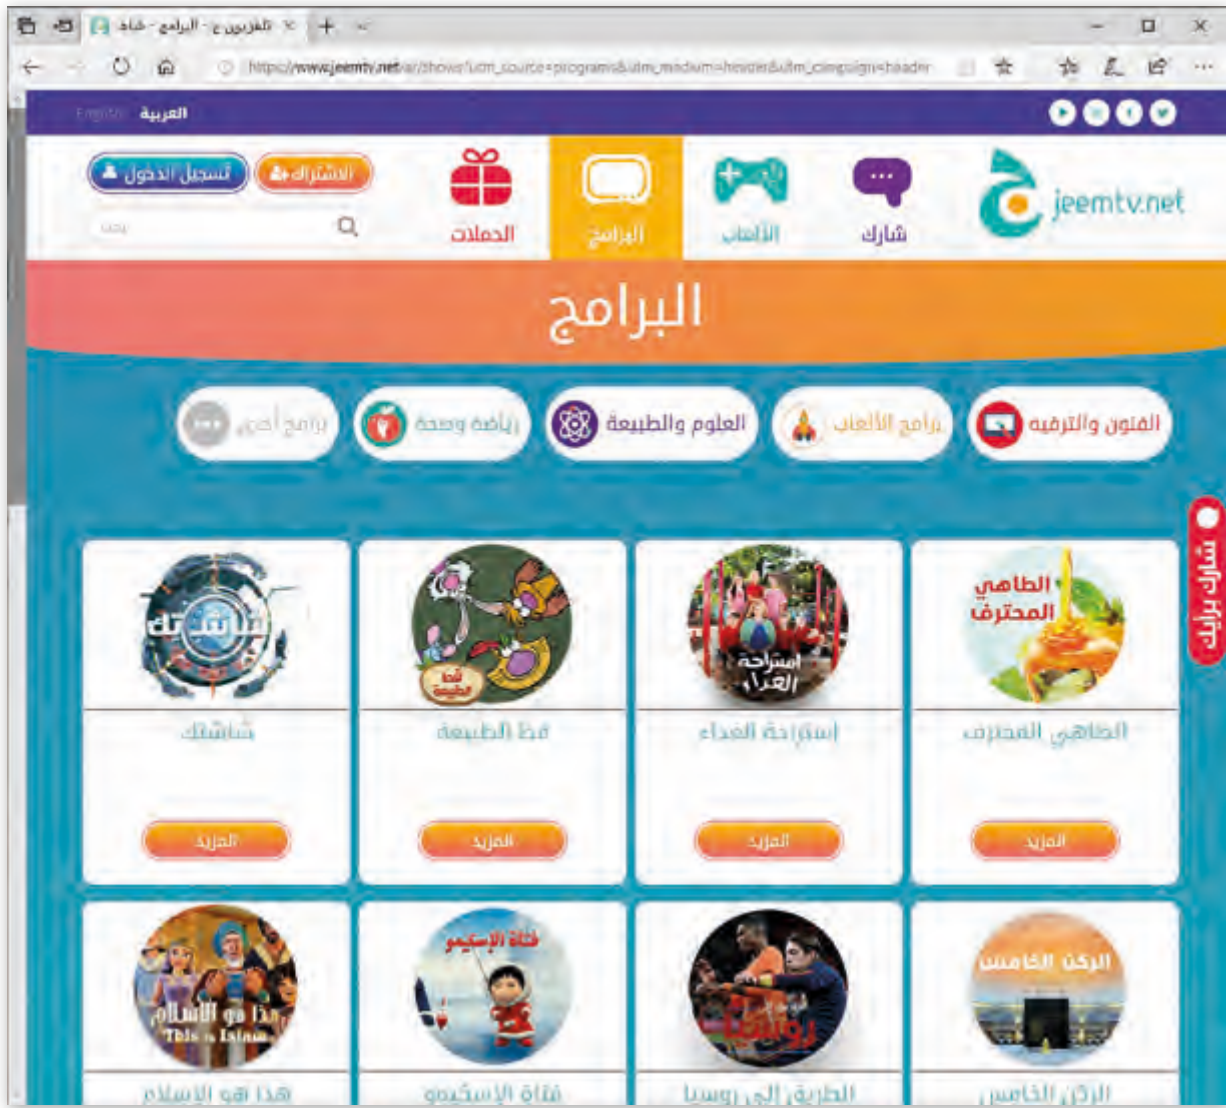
تلفزيون ج - البرامج - شاه
https://www.jeemtv.net/ar/shows?utm_source=programs&utm_medium=header&utm_campaign=header

English العربية

jeemtv.net
شارك
الألعاب
البرامج
الحملات
الاشتراك
تسجيل الدخول
بحث

البرامج

الفنون والترفيه
برامج الألعاب
العلوم والطبيعة
رياضة وصحة
برامج أخرى

شارك برأيك

الطاهي المحترف
الطاهي المحترف
المزيد

استراحة الغداء
استراحة الغداء
المزيد

قط الطبيعة
قط الطبيعة
المزيد

شاشتك
شاشتك
المزيد

الركن الخامس
الركن الخامس

روسيا
الطريق إلى روسيا

فتاة الإسكيمو
فتاة الإسكيمو

هذا هو الاسلام
This is Islam
هذا هو الاسلام